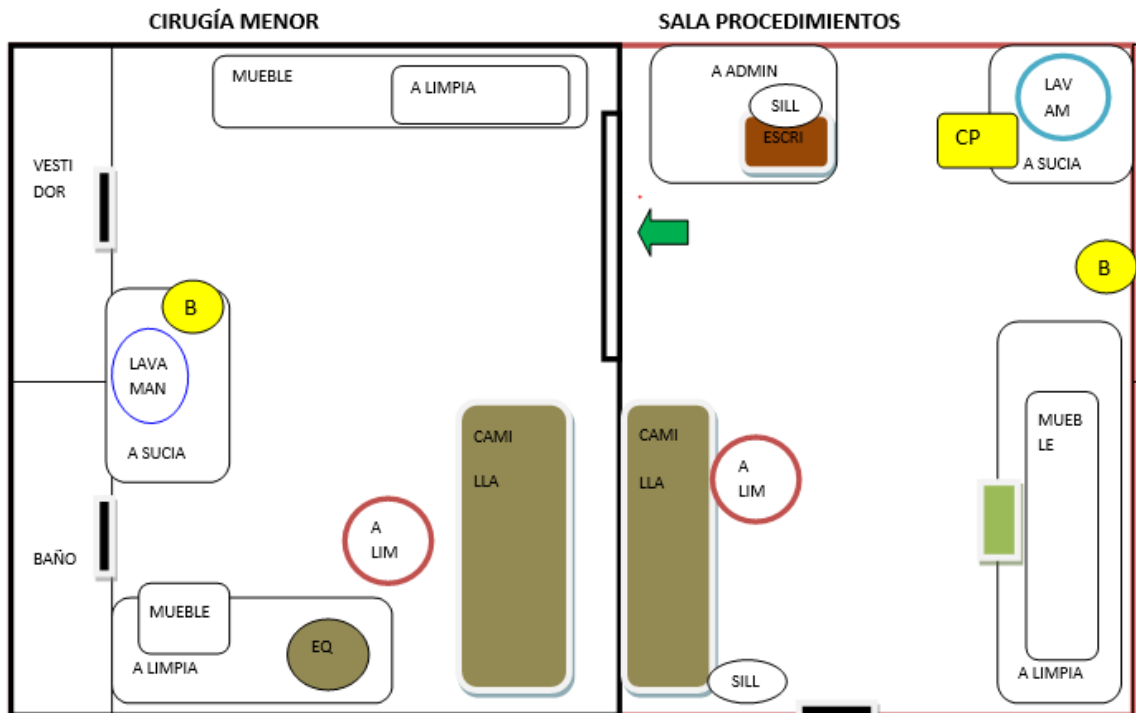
CIRUGÍA MENOR

SALA PROCEDIMIENTOS

MUEBLE

A LIMPIA

VESTIDOR

B

LAVAMAN

A SUCIA

BAÑO

A LIM

CAMILLA

MUEBLE

A LIMPIA

EQ

A ADMIN

SILL

ESCRI

LAV AM

CP

A SUCIA

B

CAMILLA

A LIM

MUEBLE

A LIMPIA

SILL